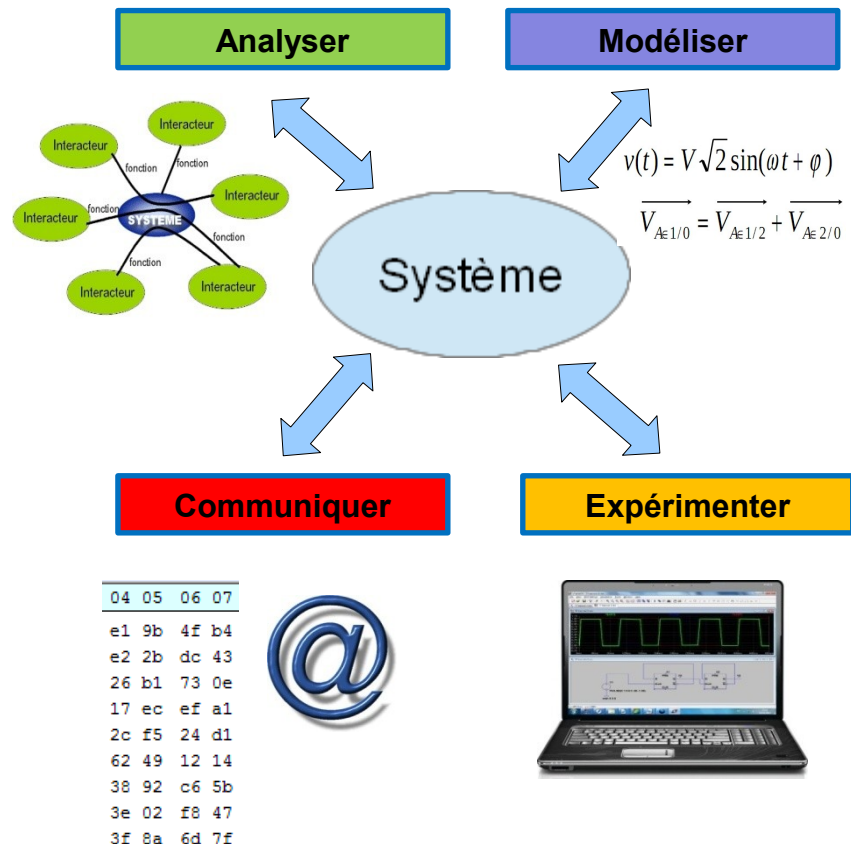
Analyser

Modéliser

Interacteur
Interacteur
fonction
fonction
Interacteur
Interacteur
fonction
SYSTEME
fonction
fonction
Interacteur
Interacteur

$v(t) = V\sqrt{2}\sin(\omega t + \varphi)$

$\overrightarrow{V_{A\in 1/0}} = \overrightarrow{V_{A\in 1/2}} + \overrightarrow{V_{A\in 2/0}}$

Système

Communiquer

Expérimenter

04 05 06 07
e1 9b 4f b4
e2 2b dc 43
26 b1 73 0e
17 ec ef a1
2c f5 24 d1
62 49 12 14
38 92 c6 5b
3e 02 f8 47
3f 8a 6d 7f

@